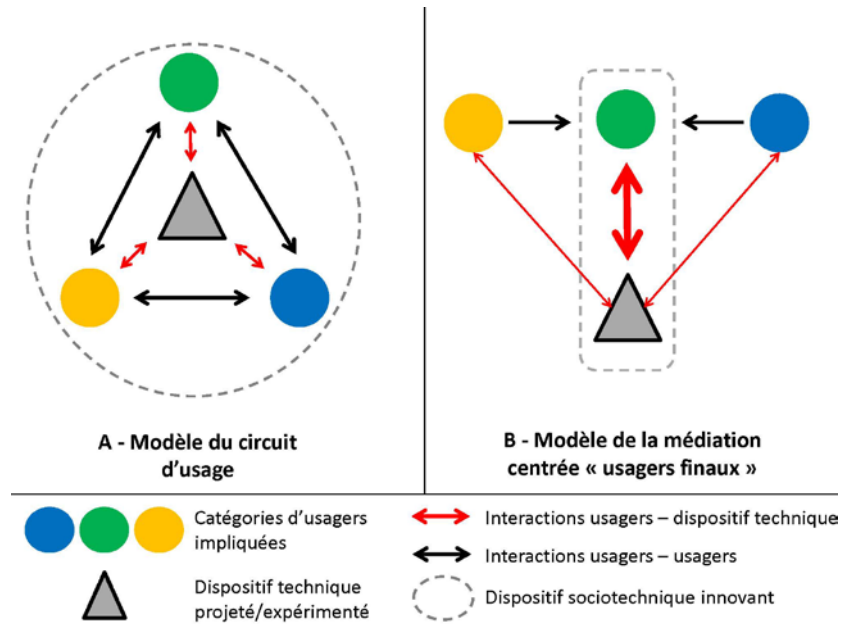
A - Modèle du circuit d'usage

B - Modèle de la médiation centrée « usagers finaux »

Catégories d'usagers impliquées

Dispositif technique projeté/expérimenté

Interactions usagers – dispositif technique

Interactions usagers – usagers

Dispositif sociotechnique innovant